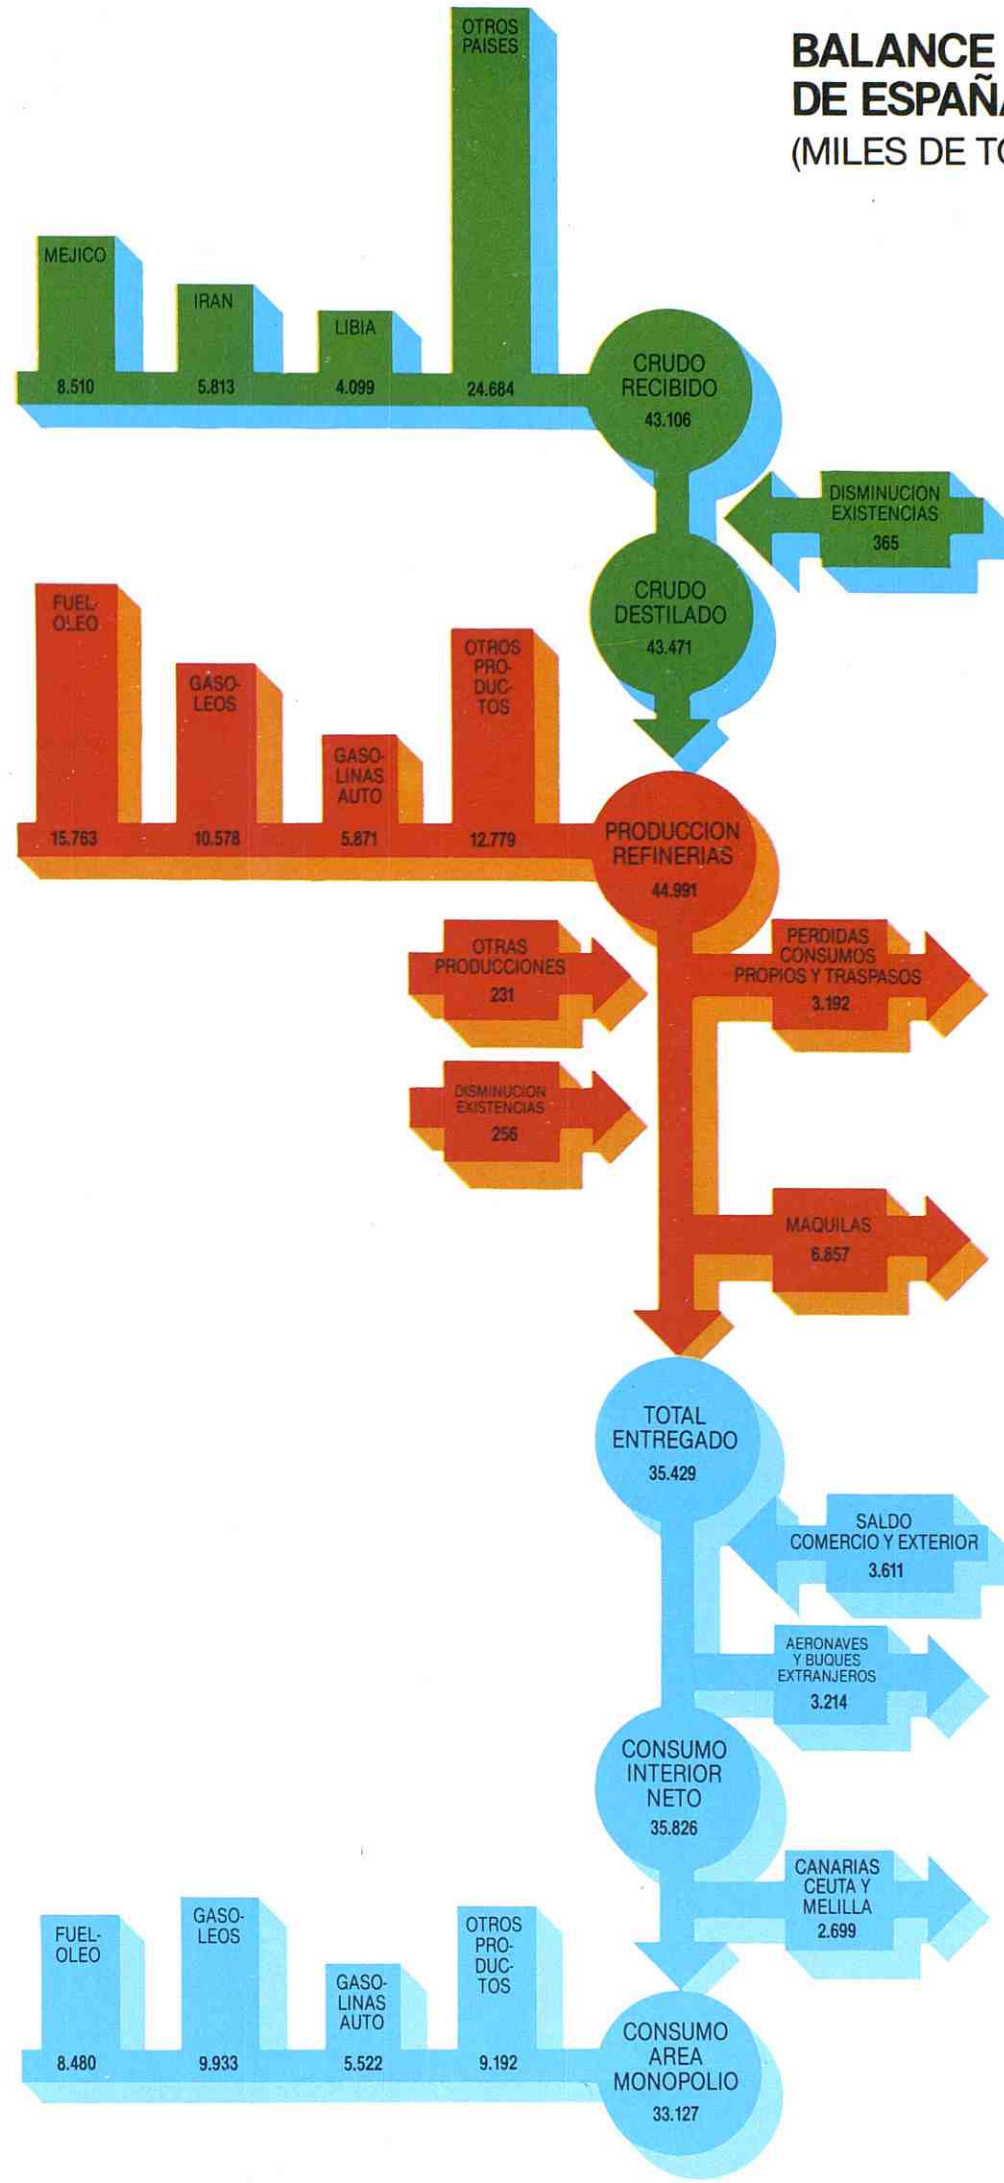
BALANCE
DE ESPAÑA
(MILES DE TO

OTROS PAISES

MEJICO

IRAN

LIBIA

8.510

5.813

4.099

24.684

CRUDO RECIBIDO
43.106

DISMINUCION EXISTENCIAS
365

CRUDO DESTILADO
43.471

FUEL-OLEO

GASO-LEOS

GASO-LINAS AUTO

OTROS PRO-DUC-TOS

15.763

10.578

5.871

12.779

PRODUCCION REFINERIAS
44.991

OTRAS PRODUCCIONES
231

PERDIDAS CONSUMOS PROPIOS Y TRASPASOS
3.192

DISMINUCION EXISTENCIAS
256

MAQUILAS
6.857

TOTAL ENTREGADO
35.429

SALDO COMERCIO Y EXTERIOR
3.611

AERONAVES Y BUQUES EXTRANJEROS
3.214

CONSUMO INTERIOR NETO
35.826

CANARIAS CEUTA Y MELILLA
2.699

FUEL-OLEO

GASO-LEOS

GASO-LINAS AUTO

OTROS PRO-DUC-TOS

8.480

9.933

5.522

9.192

CONSUMO AREA MONOPOLIO
33.127